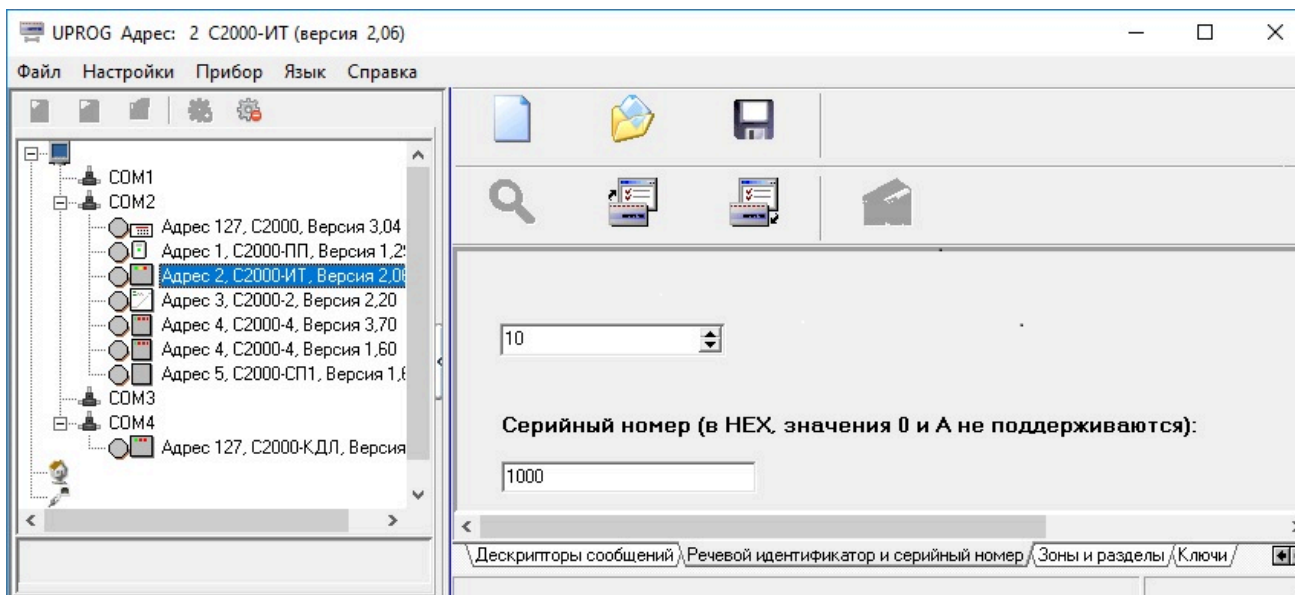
UPROG Адрес: 2 С2000-ИТ (версия 2,06)

Файл Настройки Прибор Язык Справка

COM1
COM2
Адрес 127, С2000, Версия 3,04
Адрес 1, С2000-ПП, Версия 1,2
Адрес 2, С2000-ИТ, Версия 2,06
Адрес 3, С2000-2, Версия 2,20
Адрес 4, С2000-4, Версия 3,70
Адрес 4, С2000-4, Версия 1,60
Адрес 5, С2000-СП1, Версия 1,6
COM3
COM4
Адрес 127, С2000-КДЛ, Версия

10

Серийный номер (в HEX, значения 0 и А не поддерживаются):

1000

Дескрипторы сообщений | Речевой идентификатор и серийный номер | Зоны и разделы | Ключи